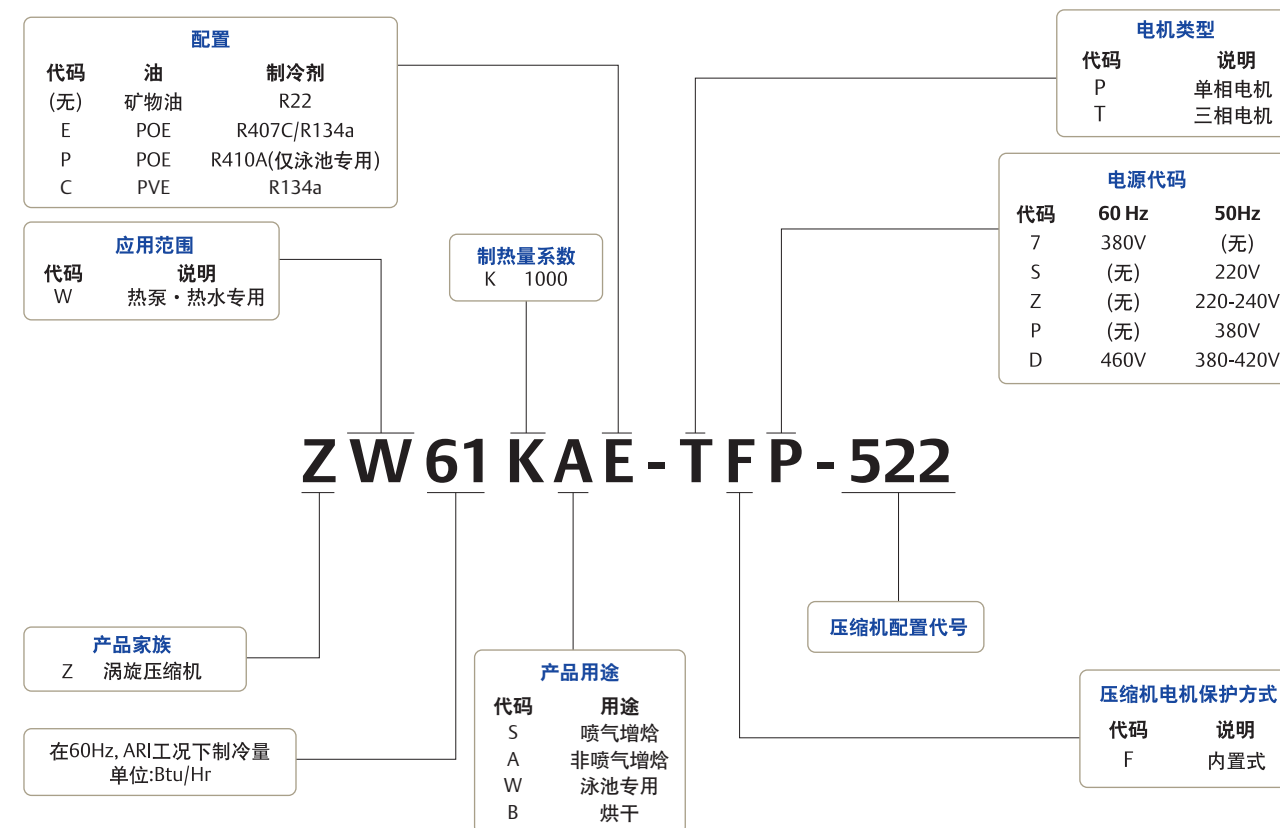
配置

| 代码 | 油 | 制冷剂 |
|---|---|---|
| (无) | 矿物油 | R22 |
| E | POE | R407C/R134a |
| P | POE | R410A(仅泳池专用) |
| C | PVE | R134a |

应用范围

| 代码 | 说明 |
|---|---|
| W | 热泵・热水专用 |

制热量系数
K 1000

电机类型

| 代码 | 说明 |
|---|---|
| P | 单相电机 |
| T | 三相电机 |

电源代码

| 代码 | 60 Hz | 50Hz |
|---|---|---|
| 7 | 380V | (无) |
| S | (无) | 220V |
| Z | (无) | 220-240V |
| P | (无) | 380V |
| D | 460V | 380-420V |

ZW61KAE-TFP-522

压缩机配置代号

产品家族
Z 涡旋压缩机

在60Hz, ARI工况下制冷量
单位:Btu/Hr

产品用途

| 代码 | 用途 |
|---|---|
| S | 喷气增焓 |
| A | 非喷气增焓 |
| W | 泳池专用 |
| B | 烘干 |

压缩机电机保护方式

| 代码 | 说明 |
|---|---|
| F | 内置式 |